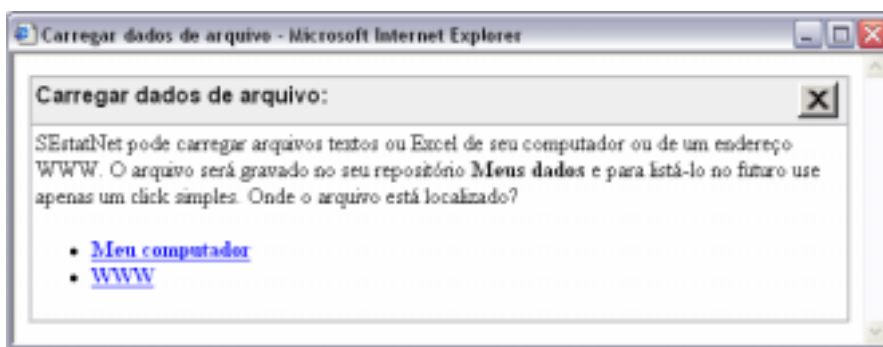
Carregar dados de arquivo - Microsoft Internet Explorer

Carregar dados de arquivo:

X

SEstatNet pode carregar arquivos textos ou Excel de seu computador ou de um endereço WWW. O arquivo será gravado no seu repositório **Meus dados** e para listá-lo no futuro use apenas um click simples. Onde o arquivo está localizado?

- Meu computador
- WWW